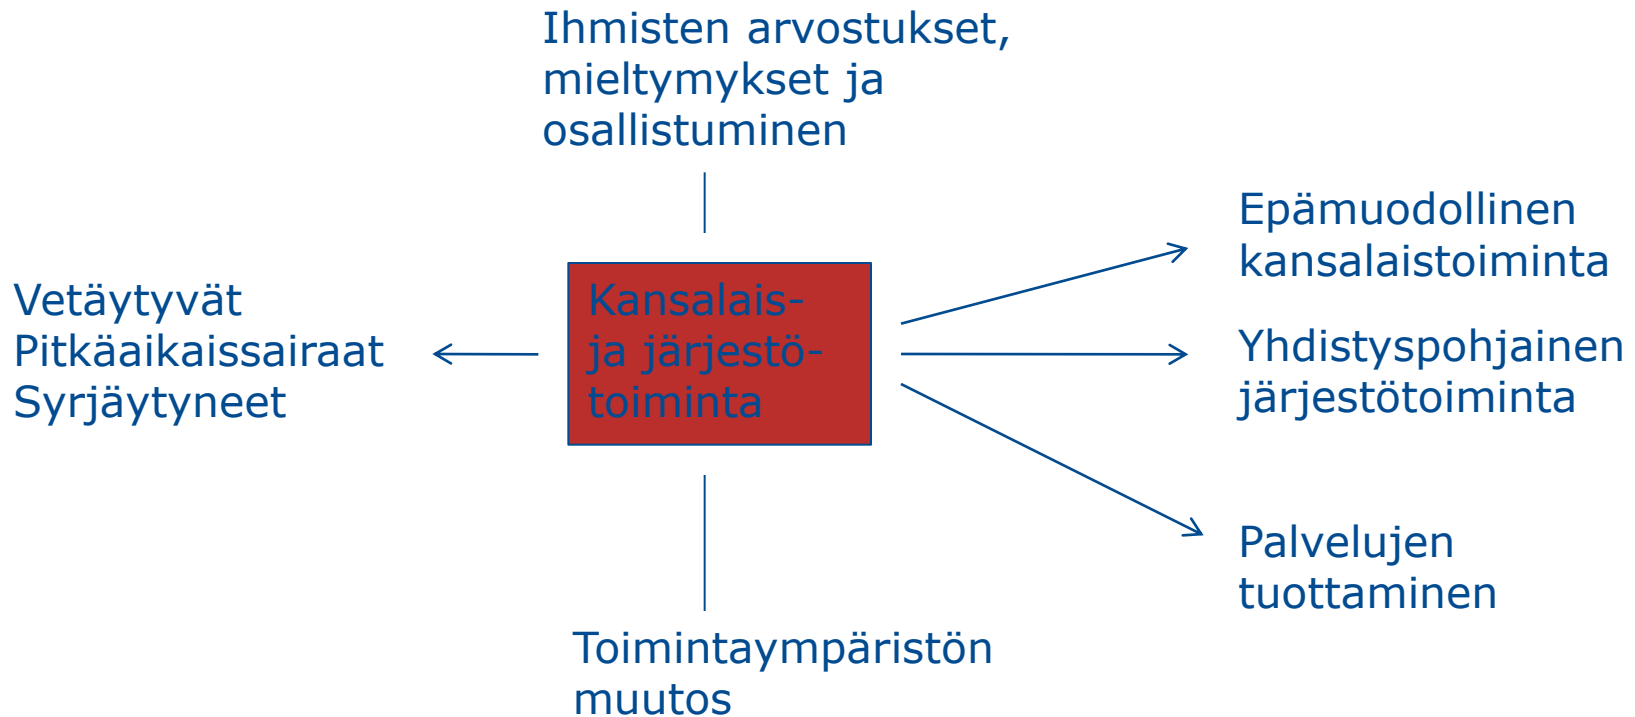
Ihmisten arvostukset, mieltymykset ja osallistuminen

Vetäytyvät
Pitkäaikaissairaat
Syrjäytyneet

Kansalais- ja järjestö- toiminta

Epämuodollinen kansalaistoiminta

Yhdistyspohjainen järjestötoiminta

Palvelujen tuottaminen

Toimintaympäristön muutos